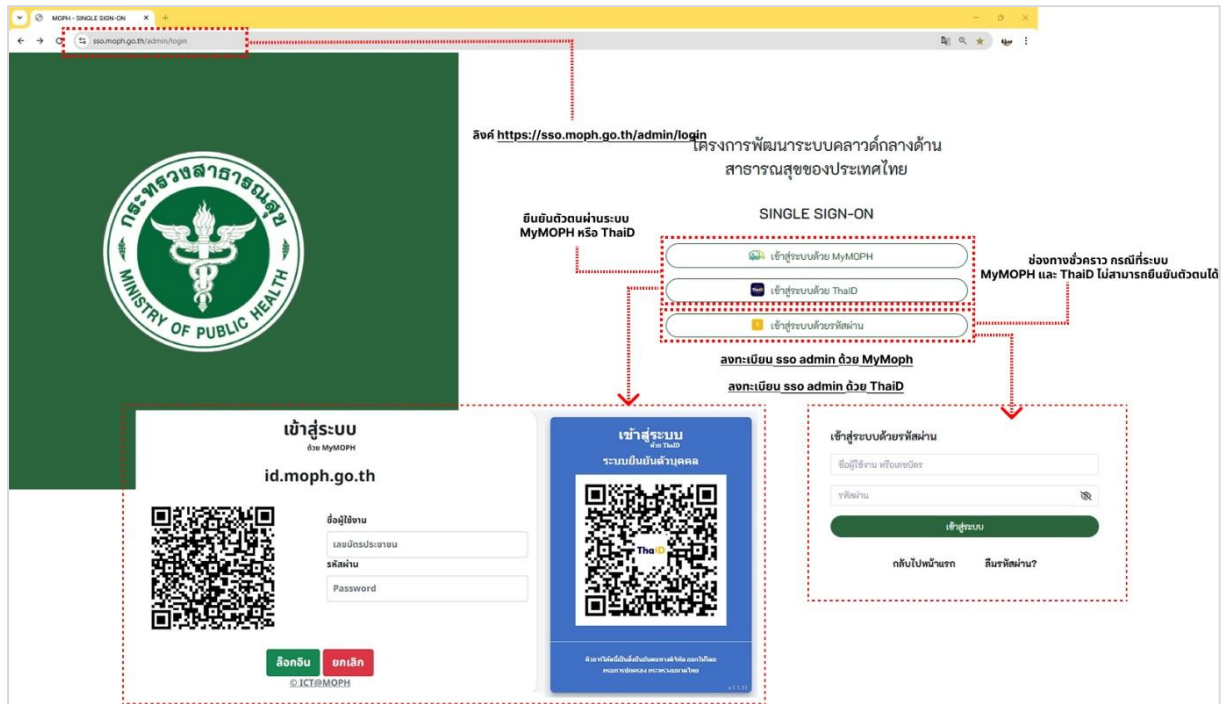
MOPH - SINGLE SIGN-ON

sso.moph.go.th/admin/login

ลิงค์ https://sso.moph.go.th/admin/login

โครงการพัฒนาระบบคลาวด์กลางด้านสาธารณสุขของประเทศไทย

SINGLE SIGN-ON

ยืนยันตัวตนผ่านระบบ MyMOPH หรือ ThaiD

เข้าสู่ระบบด้วย MyMOPH

เข้าสู่ระบบด้วย ThaiD

เข้าสู่ระบบด้วยรหัสผ่าน

ช่องทางชั่วคราว กรณีที่ระบบ MyMOPH และ ThaiD ไม่สามารถยืนยันตัวตนได้

ลงทะเบียน sso admin ด้วย MyMoph

ลงทะเบียน sso admin ด้วย ThaiD

กระทรวงสาธารณสุข
MINISTRY OF PUBLIC HEALTH

เข้าสู่ระบบ
ด้วย MyMOPH

id.moph.go.th

ชื่อผู้ใช้งาน
เลขบัตรประชาชน
รหัสผ่าน
Password

ล็อกอิน ยกเลิก

© ICT@MOPH

เข้าสู่ระบบ
ด้วย ThaiD
ระบบยืนยันตัวบุคคล

ThaiD

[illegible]

v.1.1.11

เข้าสู่ระบบด้วยรหัสผ่าน

ชื่อผู้ใช้งาน หรือเลขบัตร

รหัสผ่าน

เข้าสู่ระบบ

กลับไปหน้าแรก ลืมรหัสผ่าน?